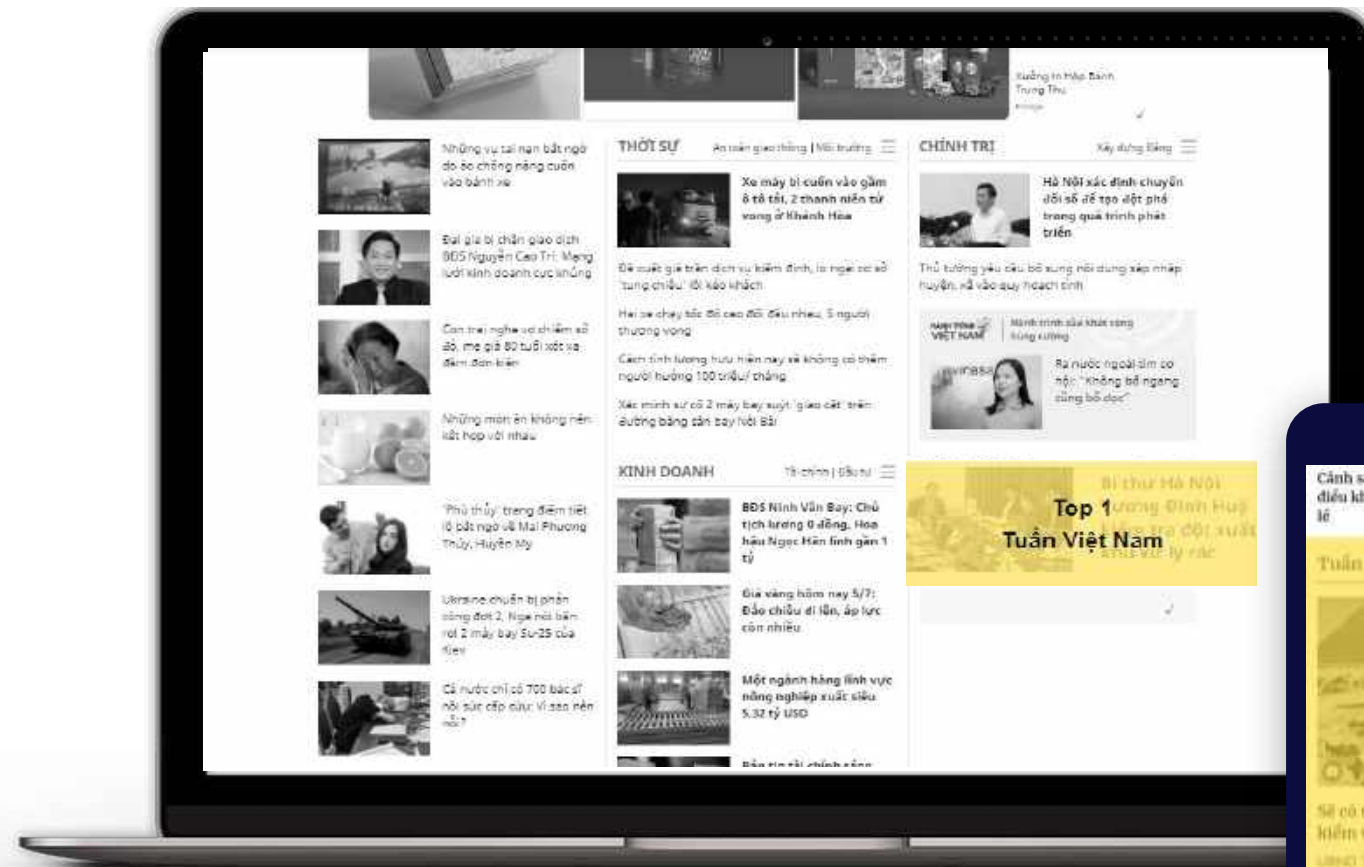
Xưởng In Hộp Bánh Trung Thu

Những vụ tai nạn bất ngờ do áo chống nắng cuốn vào bánh xe

Đại gia bị chặn giao dịch BĐS Nguyễn Cao Trí: Mạng lưới kinh doanh cực khủng

Con trai nghe vợ chiếm sổ đỏ, mẹ già 80 tuổi xót xa đâm đơn kiện

Những món ăn không nên kết hợp với nhau

'Phù thủy' trang điểm tiết lộ bất ngờ về Mai Phương Thúy, Huyền My

Ukraine chuẩn bị phản công đợt 2, Nga nói bắn rơi 2 máy bay Su-25 của Kiev

Cả nước chỉ có 700 bác sĩ hồi sức cấp cứu: Vì sao nên nỗi?

THỜI SỰ An toàn giao thông | Môi trường

Xe máy bị cuốn vào gầm ô tô tải, 2 thanh niên tử vong ở Khánh Hòa

Đề xuất giá trần dịch vụ kiểm định, lo ngại cơ sở 'tung chiêu' lôi kéo khách

Hai xe chạy tốc độ cao đối đầu nhau, 5 người thương vong

Cách tính lương hưu hiện nay sẽ không có thêm người hưởng 100 triệu/ tháng

Xác minh sự cố 2 máy bay suýt 'giao cắt' trên đường băng sân bay Nội Bài

KINH DOANH Tài chính | Đầu tư

BĐS Ninh Vân Bay: Chủ tịch lương 0 đồng, Hoa hậu Ngọc Hân lĩnh gần 1 tỷ

Giá vàng hôm nay 5/7: Đảo chiều đi lên, áp lực còn nhiều

Một ngành hàng lĩnh vực nông nghiệp xuất siêu 5,32 tỷ USD

Bản tin tài chính sáng

CHÍNH TRỊ Xây dựng Đảng

Hà Nội xác định chuyển đổi số để tạo đột phá trong quá trình phát triển

Thủ tướng yêu cầu bổ sung nội dung sắp nhập huyện, xã vào quy hoạch tỉnh

HÀNH TRÌNH VIỆT NAM Hành trình của khát vọng hùng cường

Ra nước ngoài tìm cơ hội: "Không bỏ ngang cũng bỏ dọc"

Top 1
Tuần Việt Nam

Bí thư Hà Nội Vương Đình Huệ kiểm tra đột xuất khu xử lý rác

Cảnh s
điều kh
lẽ

Tuần

Sẽ có
kiểm